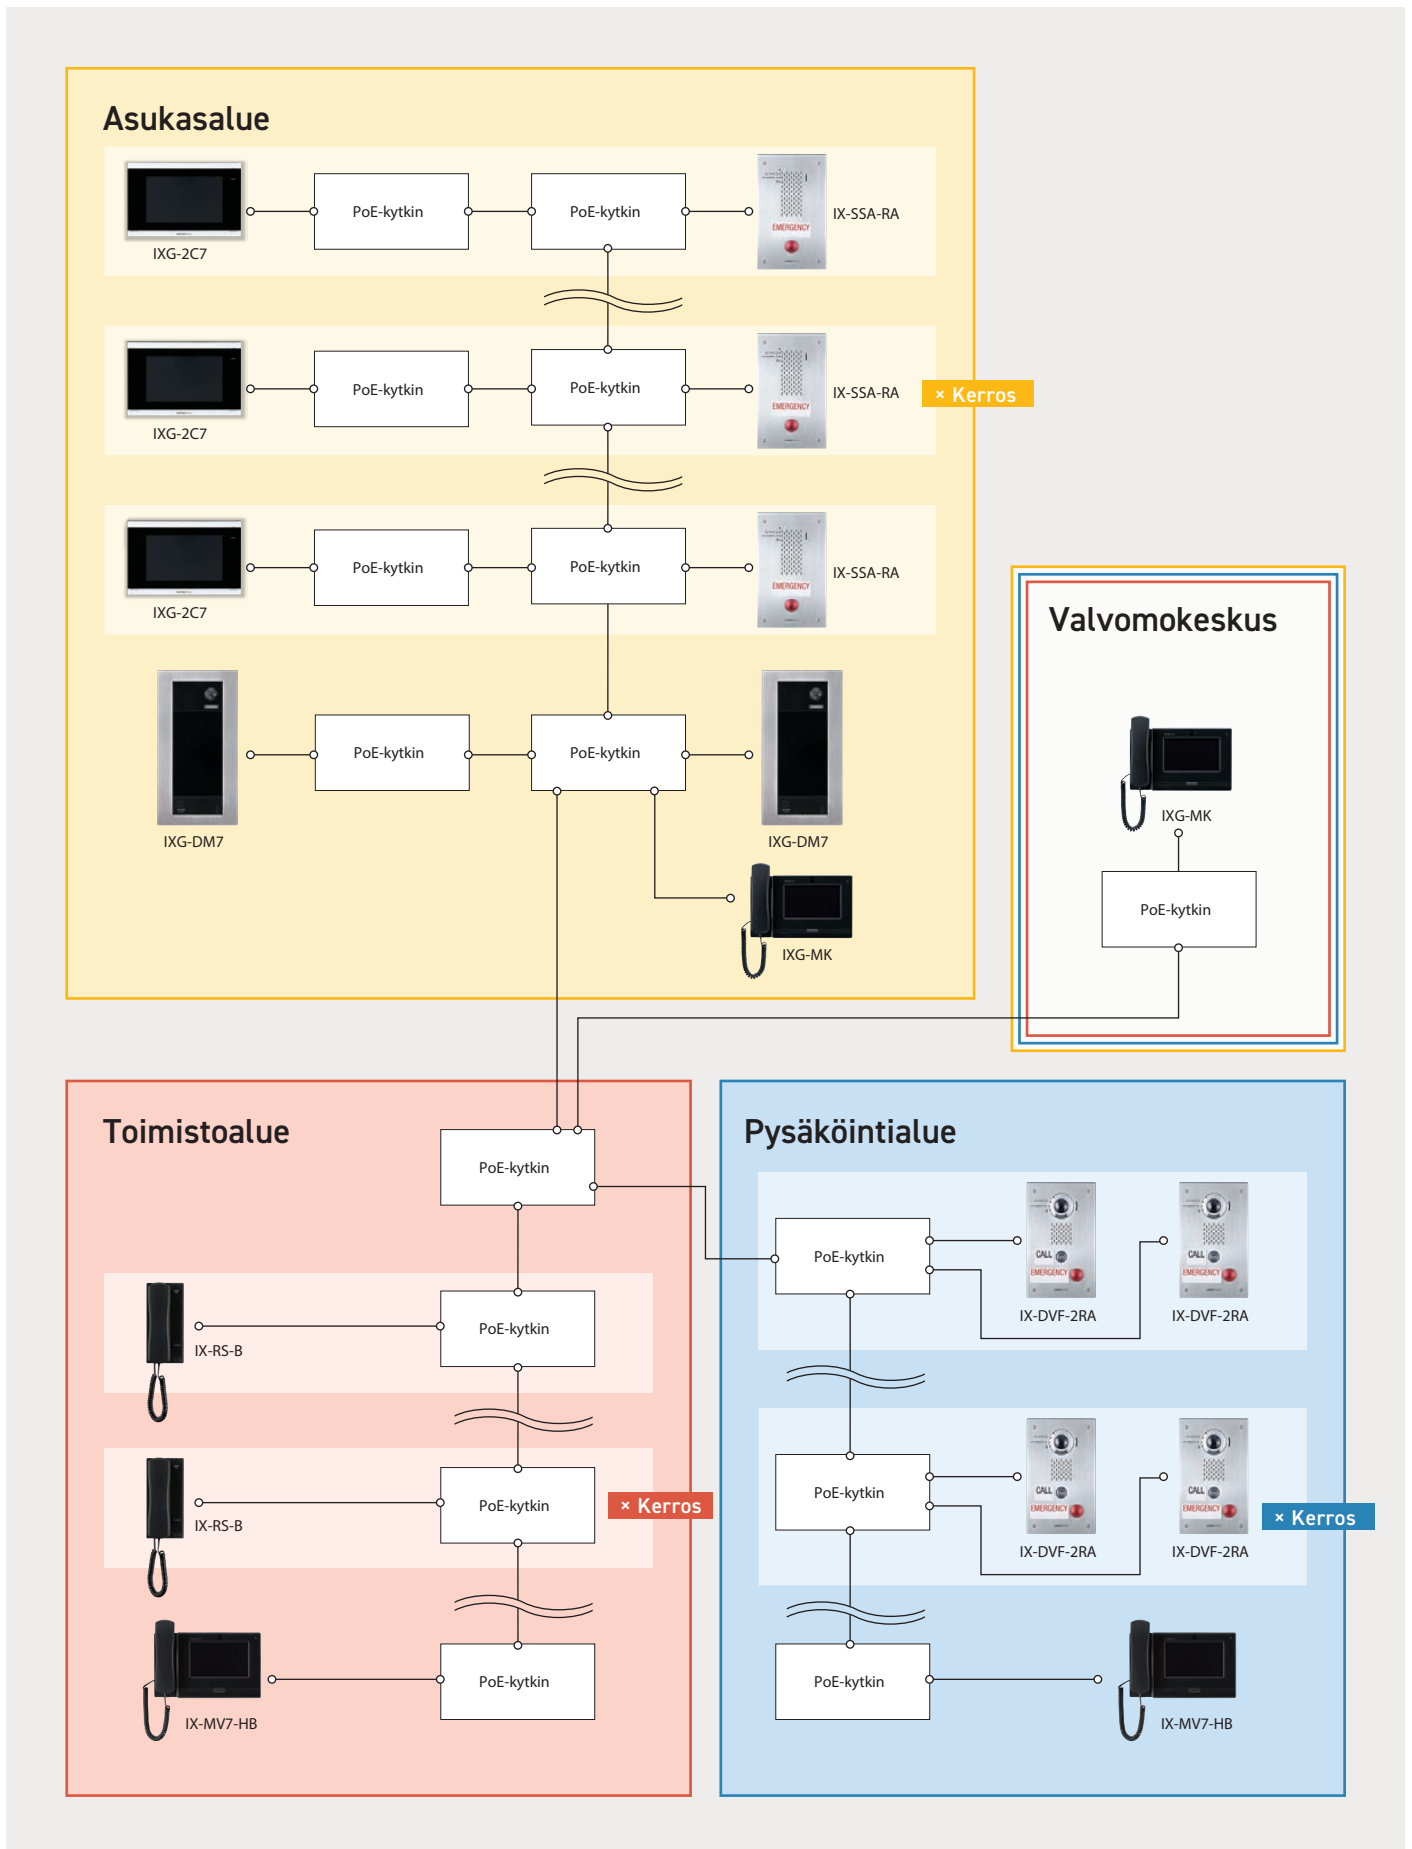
Asukasalue

IXG-2C7
PoE-kytkin
PoE-kytkin
EMERGENCY
IX-SSA-RA

IXG-2C7
PoE-kytkin
PoE-kytkin
EMERGENCY
IX-SSA-RA
× Kerros

IXG-2C7
PoE-kytkin
PoE-kytkin
EMERGENCY
IX-SSA-RA

IXG-DM7
PoE-kytkin
PoE-kytkin
IXG-DM7
IXG-MK

Valvomokeskus

IXG-MK
PoE-kytkin

Toimistoalue

PoE-kytkin
IX-RS-B
PoE-kytkin
IX-RS-B
PoE-kytkin
× Kerros
IX-MV7-HB
PoE-kytkin

Pysäköintialue

PoE-kytkin
CALL
EMERGENCY
IX-DVF-2RA
CALL
EMERGENCY
IX-DVF-2RA
PoE-kytkin
CALL
EMERGENCY
IX-DVF-2RA
CALL
EMERGENCY
IX-DVF-2RA
× Kerros
PoE-kytkin
IX-MV7-HB